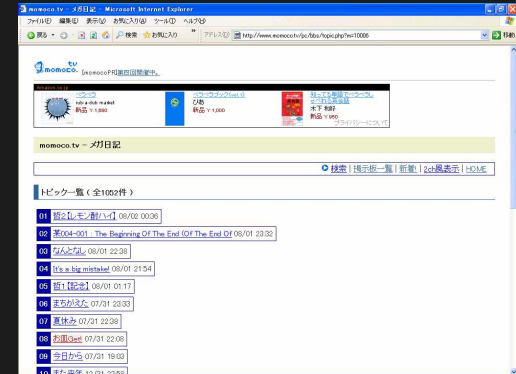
momoco.tv - メガ日記 - Microsoft Internet Explorer

ファイル(F) 編集(E) 表示(V) お気に入り(A) ツール(T) ヘルプ(H)

戻る 検索 お気に入り アドレス(D) http://www.momoco.tv/pc/bbs/topic.php?n=10006 移動

momoco.tv [momocoPR]業務回覧審中。

Amazon.co.jp

ペラペラ
rub-a-dub market
新品 ￥1,890

ペラペラサウンド vol.0
ぴあ
新品 ￥1,000

知っても得難で-ペラペラ
木下 和郎
新品 ￥950

プライバシーについて

momoco.tv - メガ日記

検索 | 掲示板一覧 | 新着 | 2ch風表示 | HOME

トピック一覧（全1052件）

01 抵2【レモン酎ハイ】 08/02 00:36
02 第004-001 : The Beginning Of The End (Of The End Of 08/01 23:32
03 なんとなし 08/01 22:38
04 It's a big mistake! 08/01 21:54
05 抵1【記念】 08/01 01:17
06 まちがえた 07/31 23:33
07 夏休み 07/31 22:38
08 お風Get! 07/31 22:08
09 今日から 07/31 19:03
10 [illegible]